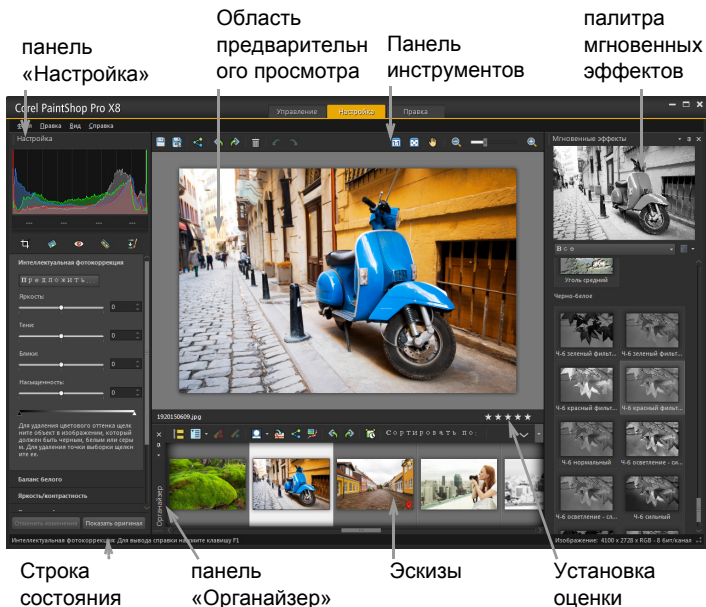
панель «Настройка»

Область предварительного просмотра

Панель инструментов

палитра мгновенных эффектов

Corel PaintShop Pro X8

Управление | Настройка | Правка

Файл Правка Вид Справка

Настройка

Интеллектуальная фотокоррекция

Предложить...

Яркость:

Тени:

Блики:

Насыщенность:

Для удаления цветового оттенка щелкните объект в изображении, который должен быть черным, белым или серым. Для удаления точки выборки щелкните ее.

Баланс белого

Яркость/контрастность

Отменить изменения | Показать оригинал

1920150609.jpg

★★★★★

Сортировать по:

Органайзер

Мгновенные эффекты

Все

Уголь средний

Черно-белое

Ч-б зеленый фильт... | Ч-б зеленый фильт...

Ч-б красный фильт... | Ч-б красный фильт...

Ч-б нормальный | Ч-б осветление - сл...

Ч-б осветление - сл... | Ч-б сильный

Интеллектуальная фотокоррекция. Для вывода справки нажмите клавишу F1

Изображение: 4100 x 2728 x RGB - 8 бит/канал

Строка состояния

панель «Органайзер»

Эскизы

Установка оценки